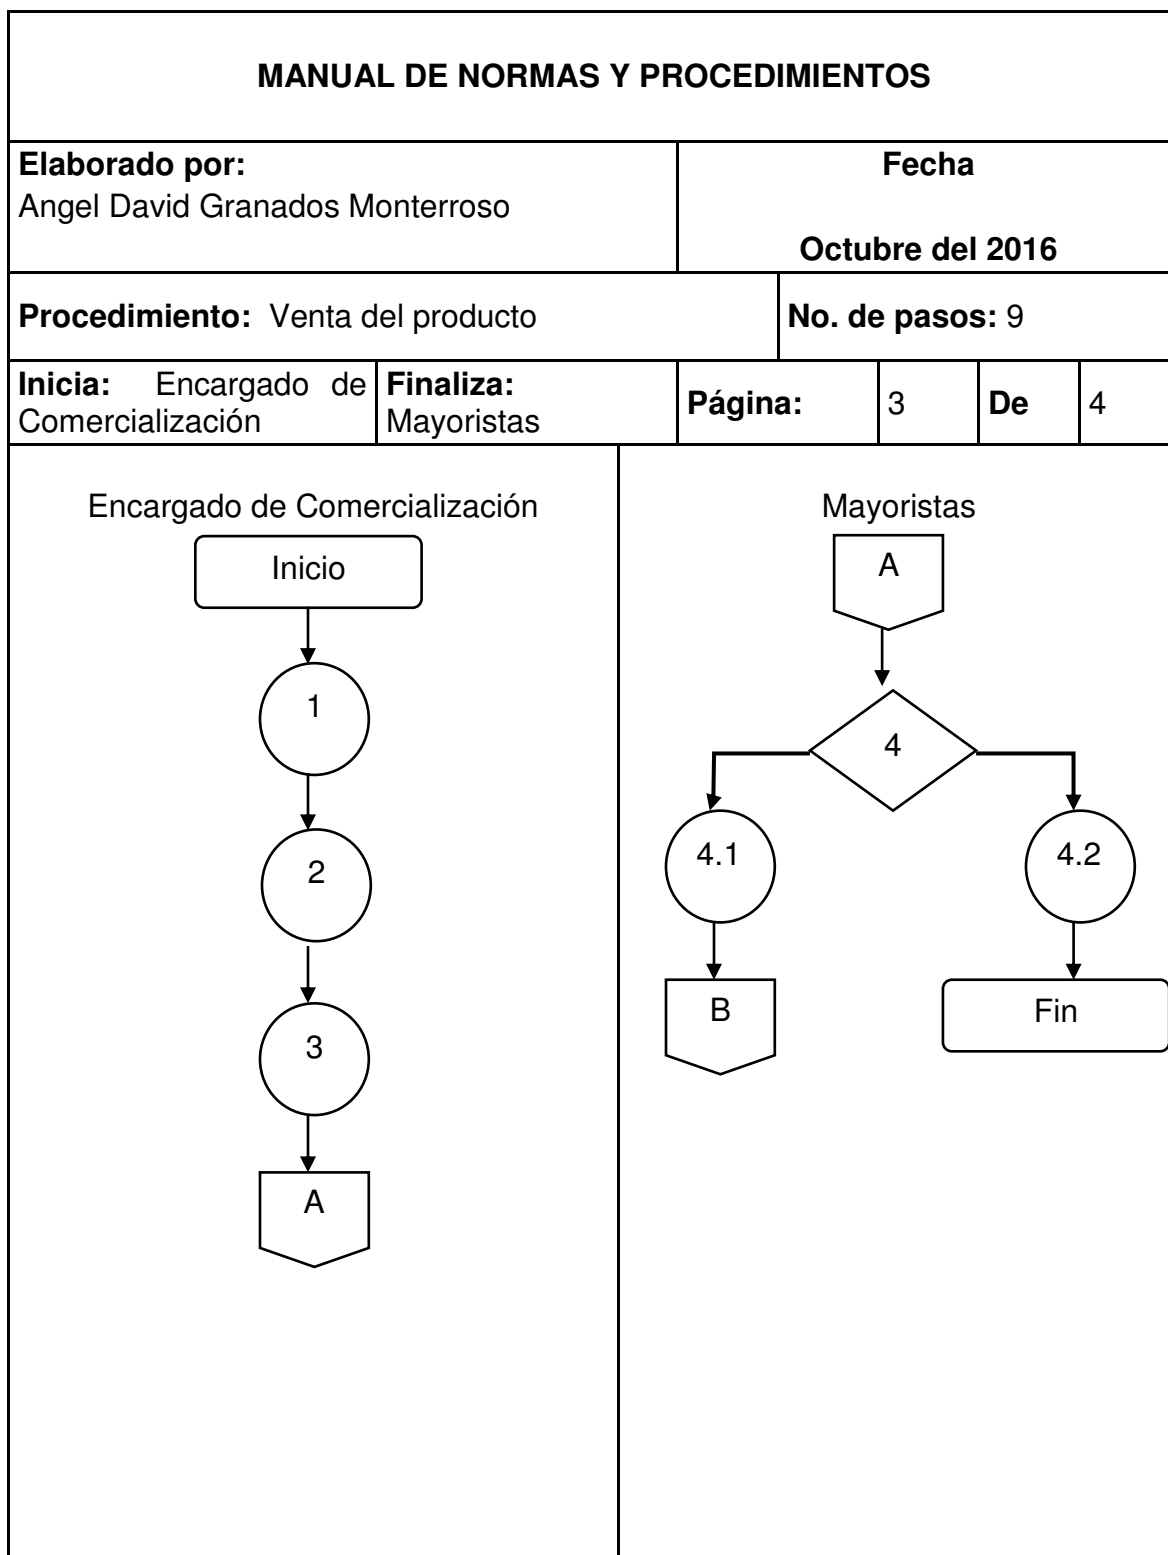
MANUAL DE NORMAS Y PROCEDIMIENTOS

| Elaborado por: Angel David Granados Monterroso | | Fecha Octubre del 2016 | | | |
|---|---|---|---|---|---|
| Procedimiento: Venta del producto | | | No. de pasos: 9 | | |
| Inicia: Encargado de Comercialización | Finaliza: Mayoristas | Página: | 3 | De | 4 |

Encargado de Comercialización

Inicio

1

2

3

A

Mayoristas

A

4

4.1

4.2

B

Fin